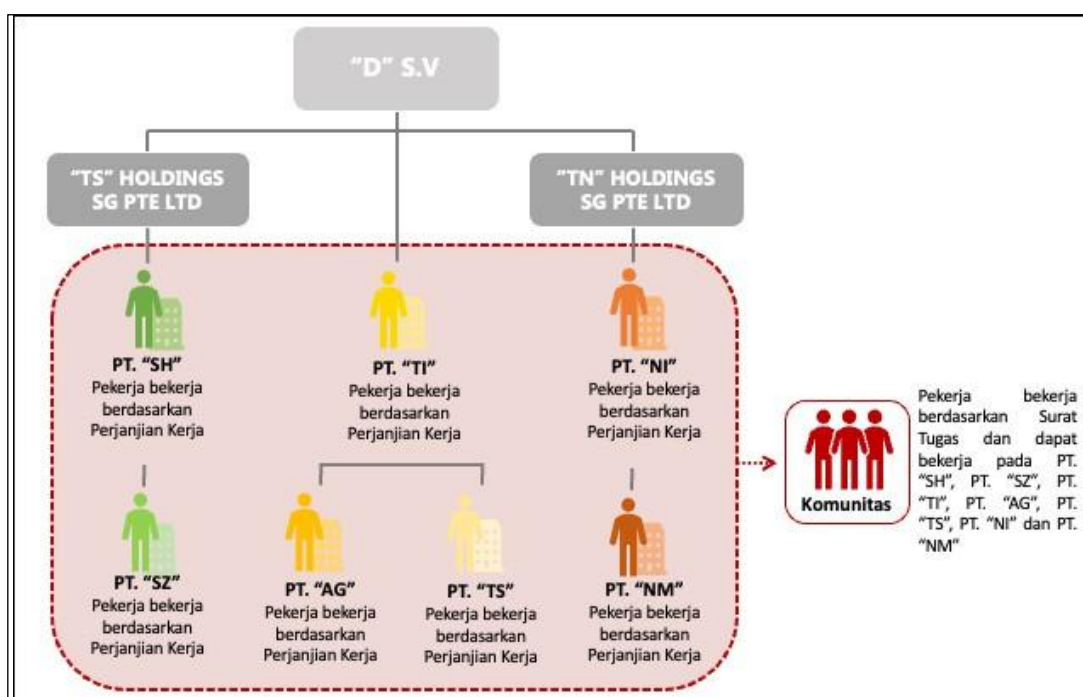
"D" S.V

"TS" HOLDINGS SG PTE LTD

"TN" HOLDINGS SG PTE LTD

PT. "SH"
Pekerja bekerja berdasarkan Perjanjian Kerja

PT. "TI"
Pekerja bekerja berdasarkan Perjanjian Kerja

PT. "NI"
Pekerja bekerja berdasarkan Perjanjian Kerja

PT. "SZ"
Pekerja bekerja berdasarkan Perjanjian Kerja

PT. "AG"
Pekerja bekerja berdasarkan Perjanjian Kerja

PT. "TS"
Pekerja bekerja berdasarkan Perjanjian Kerja

PT. "NM"
Pekerja bekerja berdasarkan Perjanjian Kerja

Komunitas

Pekerja bekerja berdasarkan Surat Tugas dan dapat bekerja pada PT. "SH", PT. "SZ", PT. "TI", PT. "AG", PT. "TS", PT. "NI" dan PT. "NM"